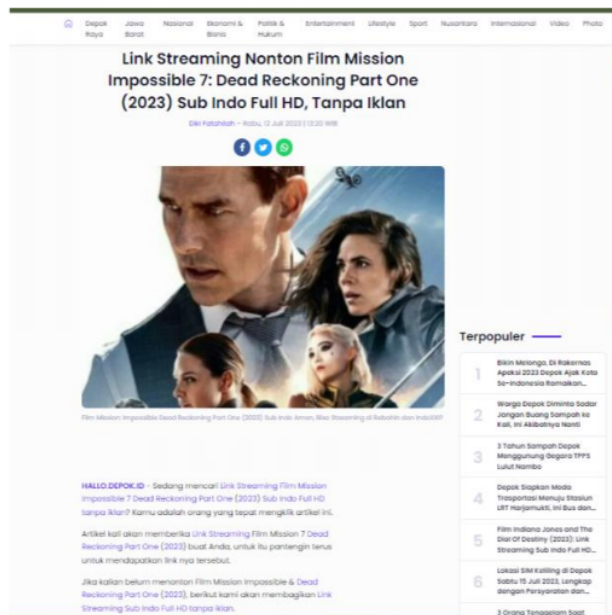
Depok Raya | Jawa Barat | Nasional | Ekonomi & Bisnis | Politik & Hukum | Entertainment | Lifestyle | Sport | Nusantara | Internasional | Video | Photo

Link Streaming Nonton Film Mission Impossible 7: Dead Reckoning Part One (2023) Sub Indo Full HD, Tanpa Iklan

Diki Falahiah - Rabu, 12 Juli 2023 | 12:20 WIB

Film Mission Impossible Dead Reckoning Part One (2023) Sub Indo Aman, Bisa Streaming di Rebahin dan IndoXXI

HALLO.DEPOK.ID - Sedang mencari Link Streaming Film Mission Impossible 7 Dead Reckoning Part One (2023) Sub Indo Full HD tanpa iklan? Kamu adalah orang yang tepat mengklik artikel ini.

Artikel kali akan memberika Link Streaming Film Mission 7 Dead Reckoning Part One (2023) buat Anda, untuk itu pantengin terus untuk mendapatkan link nya tersebut.

Jika kalian belum menonton Film Mission Impossible & Dead Reckoning Part One (2023), berikut kami akan membagikan Link Streaming Sub Indo Full HD tanpa iklan.

Terpopuler

1 Bikin Melongo, Di Rakornas Apeksi 2023 Depok Ajak Kota Se-Indonesia Ramaikan...

2 Warga Depok Diminta Sadar Jangan Buang Sampah ke Kali, Ini Akibatnya Nanti

3 3 Tahun Sampah Depok Menggunung Gegara TPPS Lulut Nambo

4 Depok Siapkan Moda Trasportasi Menuju Stasiun LRT Harjamukti, Ini Bus dan...

5 Film Indiana Jones and The Dial Of Destiny (2023): Link Streaming Sub Indo Full HD...

6 Lokasi SIM Keliling di Depok Sabtu 15 Juli 2023, Lengkap dengan Persyaratan dan...

3 Orang Tenggelam Saat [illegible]